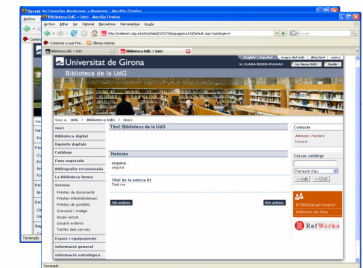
Biblioteca de la UdG - Inici - Mozilla Firefox

Arxiu Edita Visualitza Historial Adreces d'interès Eines Ajuda

Comença a usar Firefox Últimes notícies

Biblioteca de la UdG :: Inici

Universitat de Girona

Biblioteca de la UdG

Inici

Biblioteca digital

Dipòsit digital

Catàleg

Fons especials

Bibliografia recomanada

La Biblioteca forma

Serveis

Préstec de documents

Préstec interbibliotecari

Préstec de portàtils

Formació i treball

Accés remot

Usuaris externs

Tarifes dels serveis

Espais i equipaments

Informació general

Informació estratègica

Títol: Biblioteca de la UdG

Notícies

Contacte

Horaris

Cercar catàleg

RefWorks

Terminat